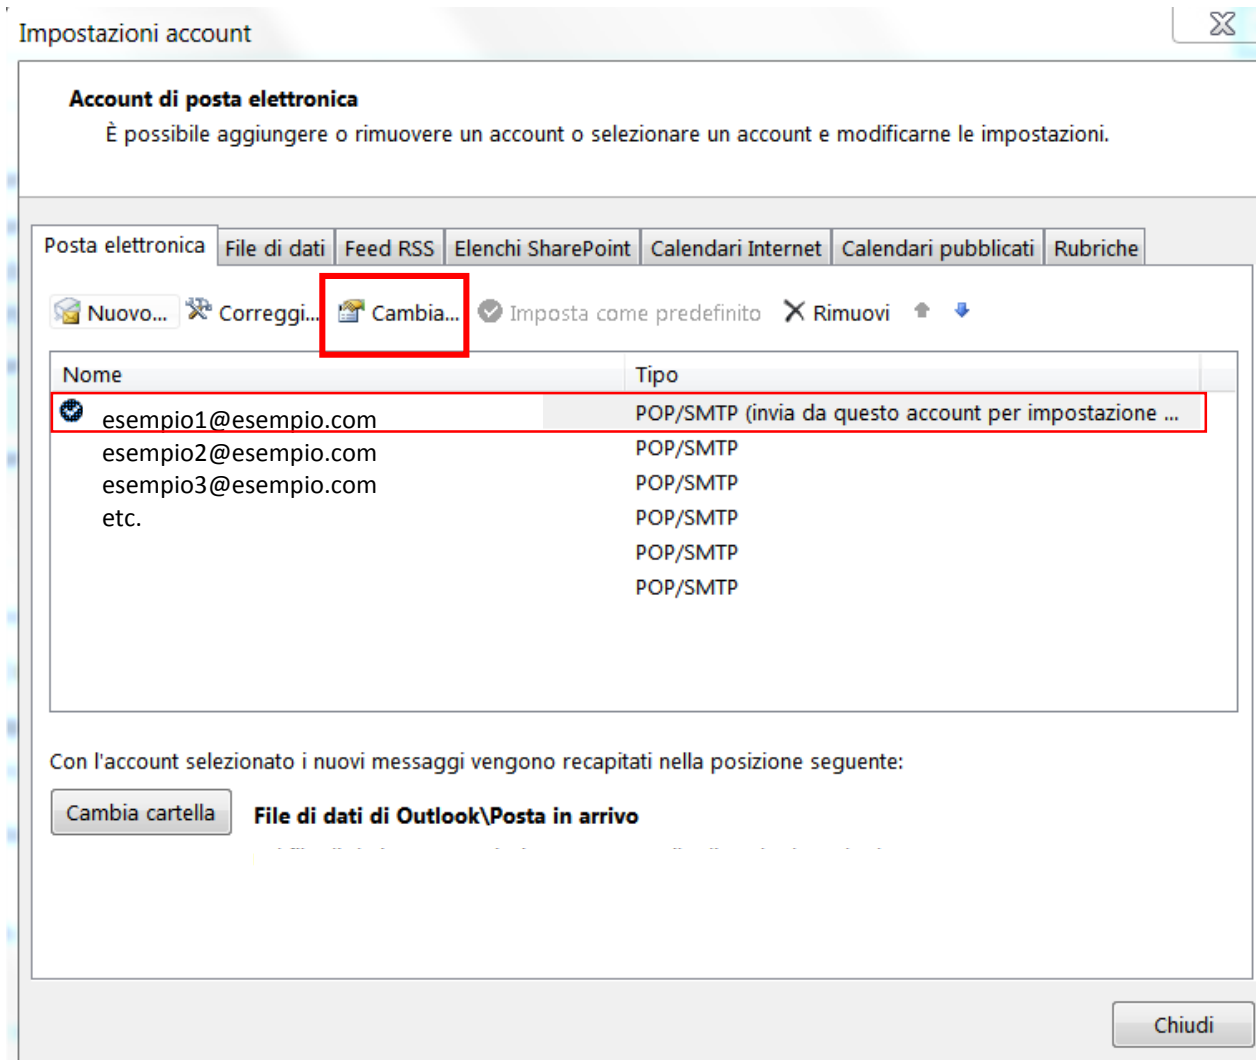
Impostazioni account

Account di posta elettronica
È possibile aggiungere o rimuovere un account o selezionare un account e modificarne le impostazioni.

Posta elettronica | File di dati | Feed RSS | Elenchi SharePoint | Calendari Internet | Calendari pubblicati | Rubriche

Nuovo... Correggi... Cambia... Imposta come predefinito Rimuovi

| Nome | Tipo |
|---|---|
| esempio1@esempio.com | POP/SMTP (invia da questo account per impostazione ... |
| esempio2@esempio.com | POP/SMTP |
| esempio3@esempio.com | POP/SMTP |
| etc. | POP/SMTP |
| | POP/SMTP |
| | POP/SMTP |

Con l'account selezionato i nuovi messaggi vengono recapitati nella posizione seguente:

Cambia cartella
File di dati di Outlook\Posta in arrivo

Chiudi